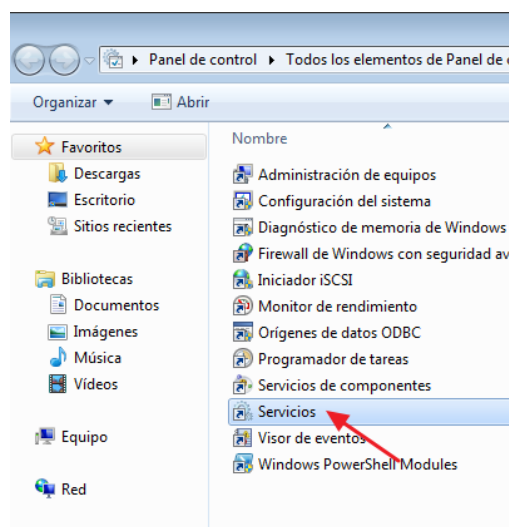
▸ Panel de control ▸ Todos los elementos de Panel de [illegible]

Organizar ▾ Abrir

Favoritos
Descargas
Escritorio
Sitios recientes

Bibliotecas
Documentos
Imágenes
Música
Vídeos

Equipo

Red

Nombre
Administración de equipos
Configuración del sistema
Diagnóstico de memoria de Windows
Firewall de Windows con seguridad av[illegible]
Iniciador iSCSI
Monitor de rendimiento
Orígenes de datos ODBC
Programador de tareas
Servicios de componentes
Servicios
Visor de eventos
Windows PowerShell Modules